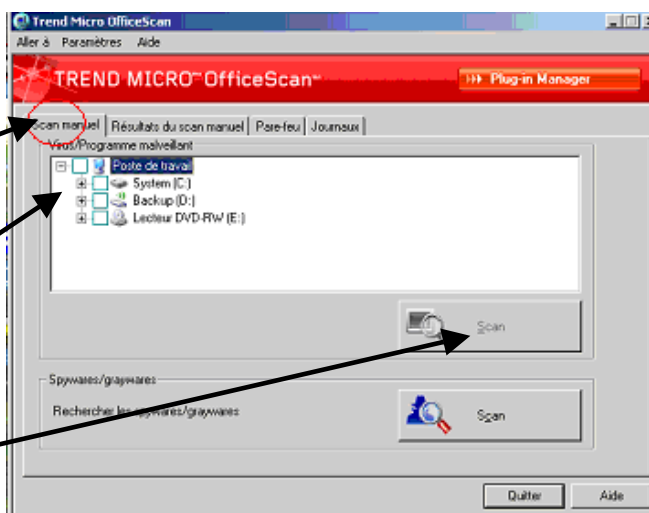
Trend Micro OfficeScan

Aller à Paramètres Aide

TREND MICRO™ OfficeScan™

Plug-in Manager

Scan manuel | Résultats du scan manuel | Pare-feu | Journaux

Virus/Programme malveillant

Poste de travail

System (C:)

Backup (D:)

Lecteur DVD-RW (E:)

Scan

Spywares/graywares

Rechercher les spywares/graywares

Scan

Quitter

Aide